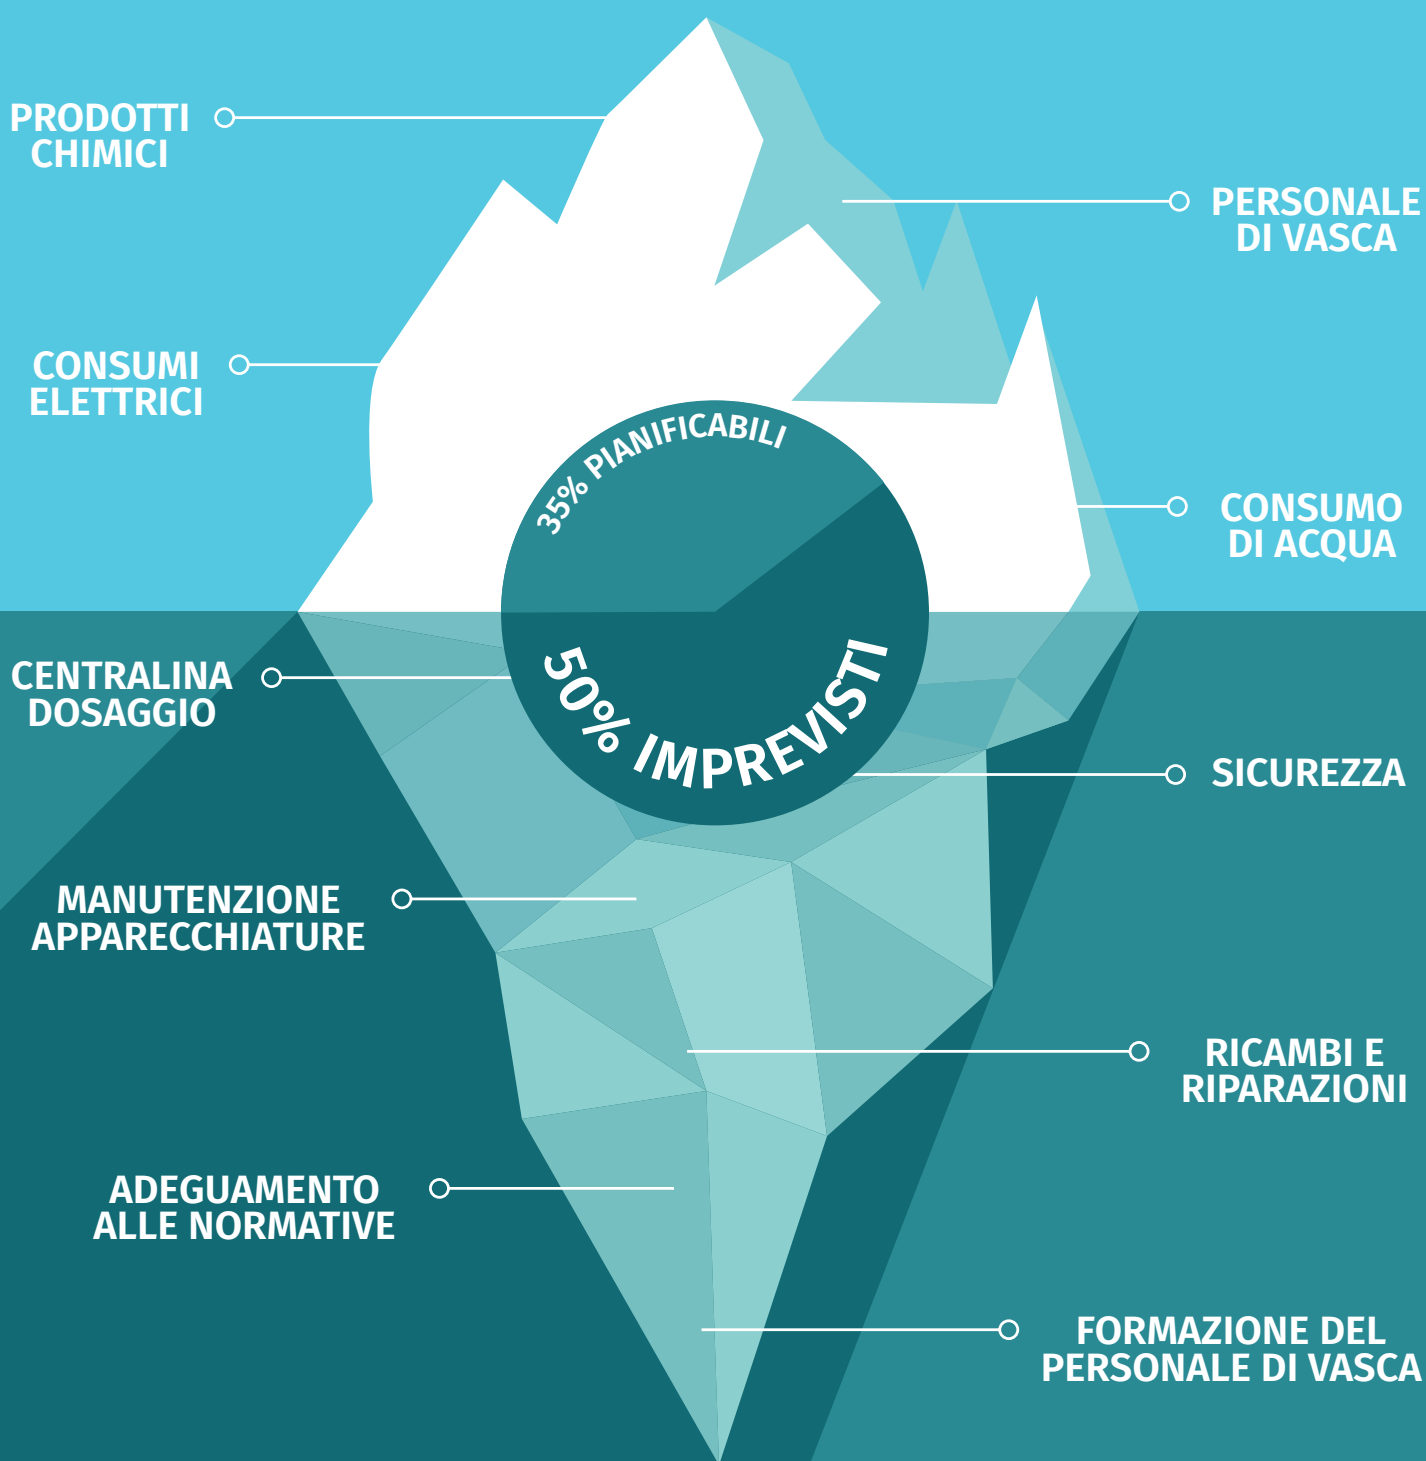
PRODOTTI CHIMICI

PERSONALE DI VASCA

CONSUMI ELETTRICI

35% PIANIFICABILI

CONSUMO DI ACQUA

CENTRALINA DOSAGGIO

50% IMPREVISTI

SICUREZZA

MANUTENZIONE APPARECCHIATURE

RICAMBI E RIPARAZIONI

ADEGUAMENTO ALLE NORMATIVE

FORMAZIONE DEL PERSONALE DI VASCA